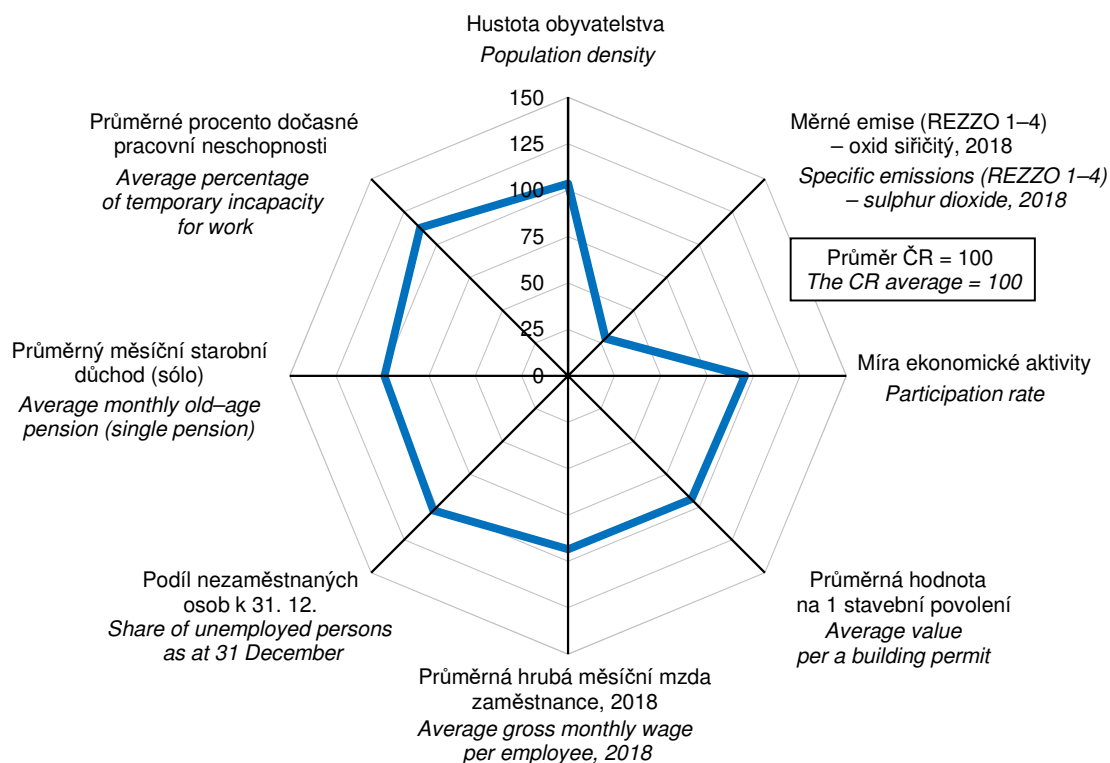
Hustota obyvatelstva
Population density

150
125
100
75
50
25
0

Měrné emise (REZZO 1–4) – oxid siřičitý, 2018
Specific emissions (REZZO 1–4) – sulphur dioxide, 2018

Průměr ČR = 100
The CR average = 100

Míra ekonomické aktivity
Participation rate

Průměrná hodnota na 1 stavební povolení
Average value per a building permit

Průměrná hrubá měsíční mzda zaměstnance, 2018
Average gross monthly wage per employee, 2018

Podíl nezaměstnaných osob k 31. 12.
Share of unemployed persons as at 31 December

Průměrný měsíční starobní důchod (sólo)
Average monthly old–age pension (single pension)

Průměrné procento dočasné pracovní neschopnosti
Average percentage of temporary incapacity for work